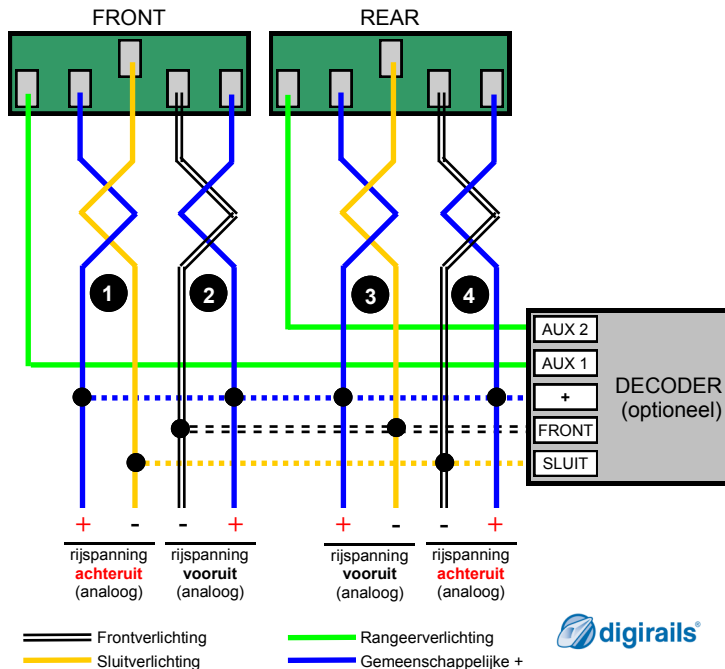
FRONT

REAR

1

2

3

4

AUX 2

AUX 1

+

FRONT

SLUIT

DECODER (optioneel)

+ -

- +

+ -

- +

rijspanning **achteruit** (analoog)

rijspanning **vooruit** (analoog)

rijspanning **vooruit** (analoog)

rijspanning **achteruit** (analoog)

Frontverlichting

Sluitverlichting

Rangeerverlichting

Gemeenschappelijke +

digirails®